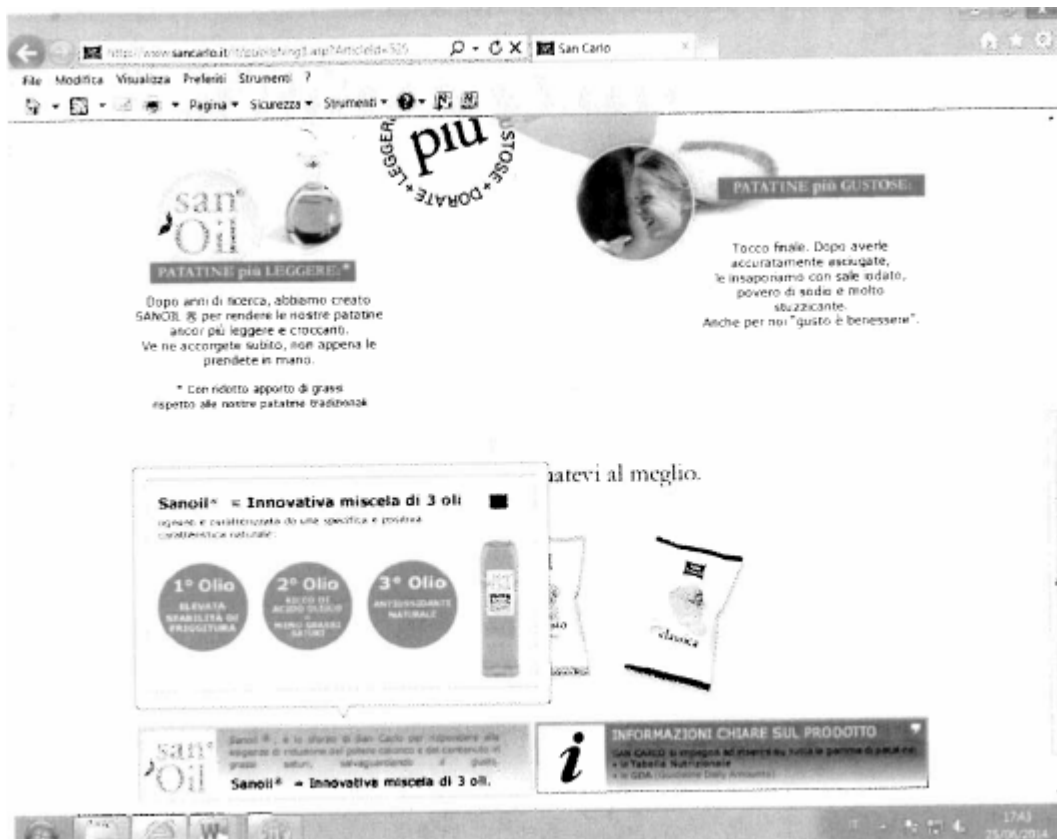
http://www.sancarlo.it/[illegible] San Carlo

File Modifica Visualizza Preferiti Strumenti ?

Pagina ▾ Sicurezza ▾ Strumenti ▾

più
LEGGERE • GUSTOSE • DORATE •

san Oil

PATATINE più LEGGERE.*

Dopo anni di ricerca, abbiamo creato SANOIL ® per rendere le nostre patatine ancor più leggere e croccanti. Ve ne accorgete subito, non appena le prendete in mano.

* Con ridotto apporto di grassi rispetto alle nostre patatine tradizionali

PATATINE più GUSTOSE.

Tocco finale. Dopo averle accuratamente asciugate, le insaporiamo con sale iodato, povero di sodio e molto stuzzicante. Anche per noi "gusto è benessere".

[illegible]atevi al meglio.

Sanoil® = Innovativa miscela di 3 oli

ognuno è caratterizzato da una specifica e positiva caratteristica naturale:

1° Olio
ELEVATA STABILITÀ DI FRIGGITURA

2° Olio
RICCO DI ACIDO OLEICO E MENO GRASSI SATURI

3° Olio
ANTIOSSIDANTE NATURALE

Classica

san Oil

Sanoil ®, è lo sforzo di San Carlo per rispondere alle esigenze di riduzione del potere calorico e del contenuto di grassi saturi, salvaguardando il gusto.

Sanoil® = Innovativa miscela di 3 oli.

INFORMAZIONI CHIARE SUL PRODOTTO

SAN CARLO si impegna ad inserire su tutta la gamma di patatine:
• la Tabella Nutrizionale
• le GDA (Guideline Daily Amounts)

17:43
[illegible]